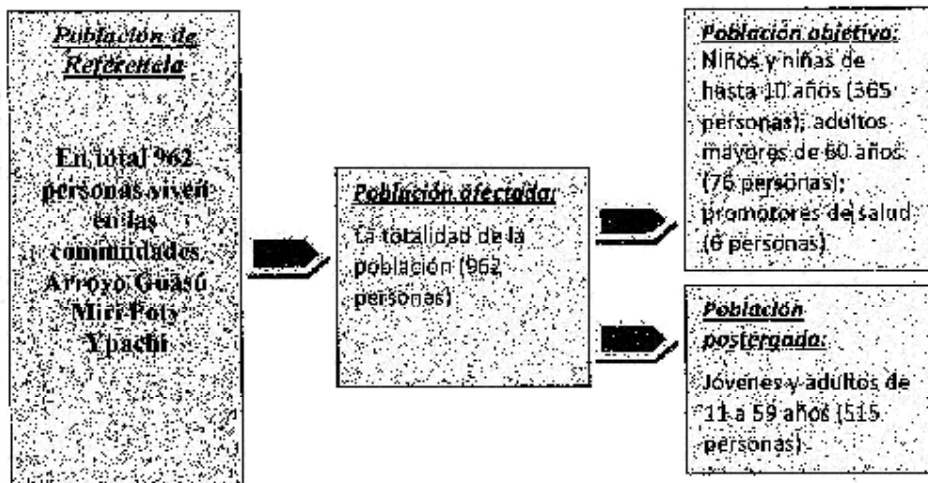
Población de Referencia

En total 962 personas viven en las comunidades Arroyo Guasú Mirí Poty Ypachi

Población afectada:

La totalidad de la población (962 personas)

Población objetivo:

Niños y niñas de hasta 10 años (365 personas); adultos mayores de 60 años (76 personas); promotores de salud (6 personas)

Población postergada:

Jóvenes y adultos de 11 a 59 años (515 personas)